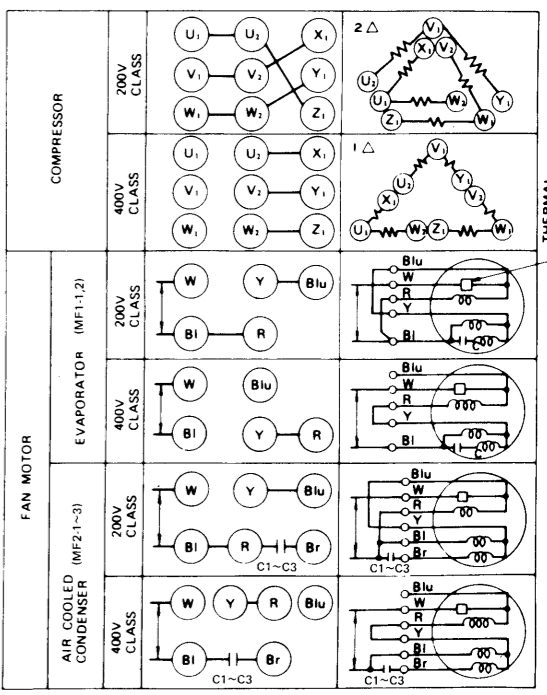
COMPRESSOR

200V CLASS

$U_1$ $U_2$ $X_1$
$V_1$ $V_2$ $Y_1$
$W_1$ $W_2$ $Z_1$

2 △

$V_1$ $X_1$ $V_2$ $U_2$ $U_1$ $W_2$ $Y_1$ $Z_1$ $W_1$

400V CLASS

$U_1$ $U_2$ $X_1$
$V_1$ $V_2$ $Y_1$
$W_1$ $W_2$ $Z_1$

1 △

$V_1$ $U_2$ $Y_1$ $X_1$ $V_2$ $U_1$ $W_2$ $Z_1$ $W_1$

THERMAL

FAN MOTOR

EVAPORATOR (MF1-1,2)

200V CLASS

W Y Blu
Bl R

Blu W R Y

400V CLASS

W Blu
Bl Y R

Blu W R Y Bl

AIR COOLED CONDENSER (MF2-1~3)

200V CLASS

W Y Blu
Bl R Br
C1~C3

Blu W R Y Bl Br
C1~C3

400V CLASS

W Y R Blu
Bl Br
C1~C3

Blu W R Y Bl Br
C1~C3